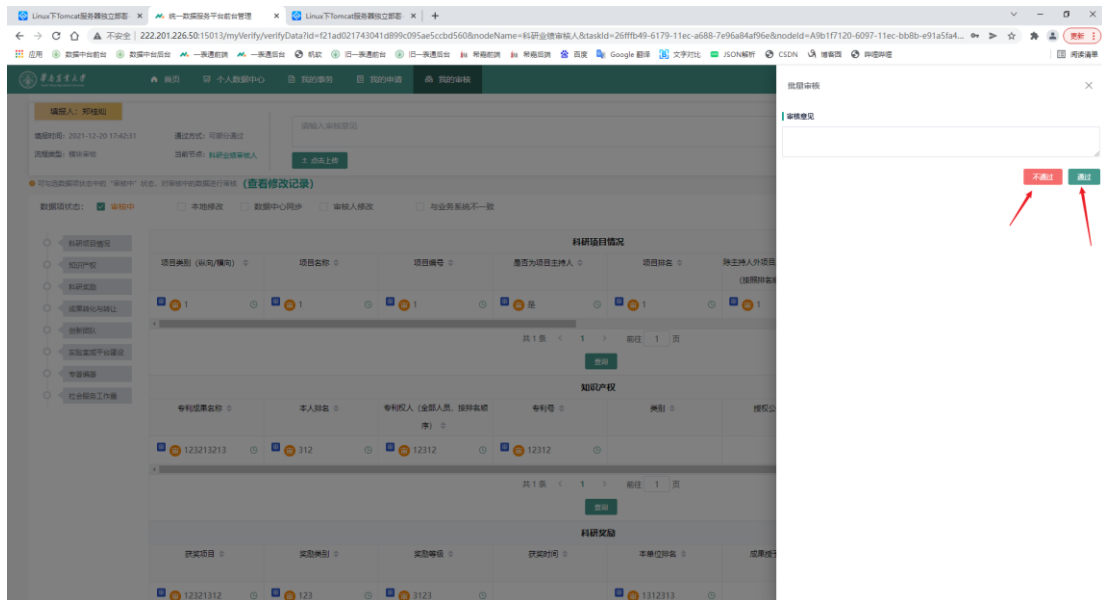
Linux下Tomcat服务器独立部署 × 统一数据服务平台前台管理 × Linux下Tomcat服务器独立部署 × +

不安全 | 222.201.226.50:15013/myVerify/verifyData?id=f21ad021743041d899c095ae5ccbd560&nodeName=科研业绩审核人&taskId=26fffb49-6179-11ec-a688-7e96a84af96e&nodeId=A9b1f7120-6097-11ec-bb8b-e91a5fa4...

更新

应用 数据中台前台 数据中台后台 一表通前端 一表通后台 机软 旧一表通前台 旧一表通后台 帮看前端 帮看后端 百度 Google 翻译 文字对比 JSON解析 CSDN 搜看图 异常神器 阅读清单

首页 个人数据中心 我的事务 我的申请 我的审核

填报人：郑桂如

填报时间：2021-12-20 17:42:31 通过方式：可部分通过

流程类型：模块审核 当前节点：科研业绩审核人

请输入审核意见

点击上传

可勾选数据项处于中的"审核中"状态，对审核中的数据进行审核 (查看修改记录)

数据项状态： 审核中 本地修改 数据中心同步 审核人修改 与业务系统不一致

科研项目情况
知识产权
科研奖励
创新团队
成果转化与转让
实验室或平台建设
专著编著
社会服务工作量

科研项目情况

| 项目类别（纵向/横向） | 项目名称 | 项目编号 | 是否为项目主持人 | 项目排名 | 除主持人外项目（按照排序填） |
|---|---|---|---|---|---|
| 1 | 1 | 1 | 是 | 1 | 1 |

共 1 条 < 1 > 前往 1 页

查询

知识产权

| 专利成果名称 | 本人排名 | 专利权人（全部人员，按排名顺序） | 专利号 | 类别 | 授权公 |
|---|---|---|---|---|---|
| 123213213 | 312 | 12312 | 12312 | | |

共 1 条 < 1 > 前往 1 页

查询

科研奖励

| 获奖项目 | 奖励类别 | 奖励等级 | 获奖时间 | 本单位排名 | 成果完 |
|---|---|---|---|---|---|
| 12321312 | 123 | 3123 | | 1312313 | |

批量审核

审核意见

不通过 通过